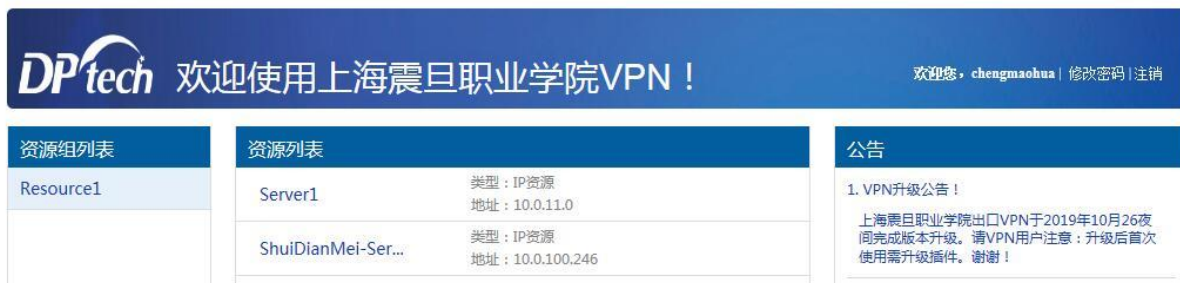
DPtech 欢迎使用上海震旦职业学院VPN！

欢迎您，chengmaohua | 修改密码 | 注销

资源组列表

Resource1

资源列表

Server1
类型：IP资源
地址：10.0.11.0

ShuiDianMei-Ser...
类型：IP资源
地址：10.0.100.246

公告

1. VPN升级公告！

上海震旦职业学院出口VPN于2019年10月26夜间完成版本升级。请VPN用户注意：升级后首次使用需升级插件。谢谢！